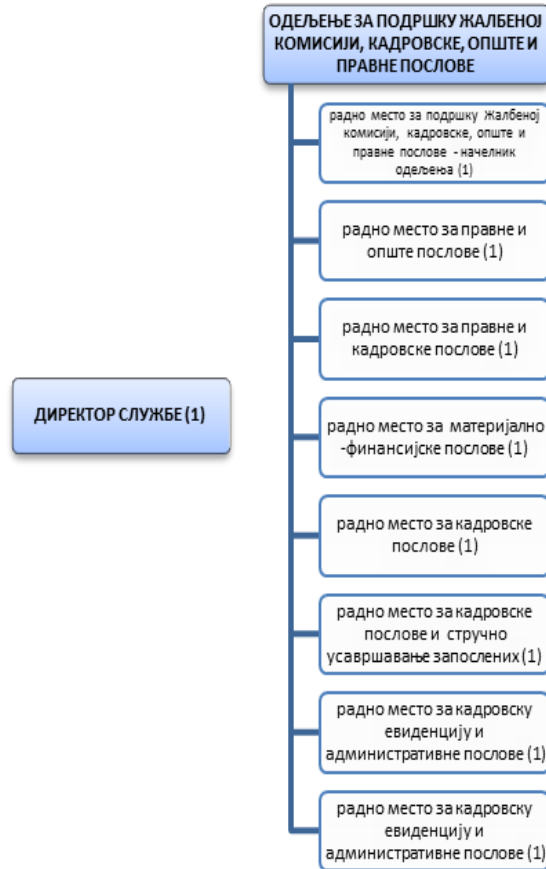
ОДЕЉЕЊЕ ЗА ПОДРШКУ ЖАЛБЕНОЈ КОМИСИЈИ, КАДРОВСКЕ, ОПШТЕ И ПРАВНЕ ПОСЛОВЕ

радно место за подршку Жалбеној комисији, кадровске, опште и правне послове - начелник одељења (1)

радно место за правне и опште послове (1)

радно место за правне и кадровске послове (1)

ДИРЕКТОР СЛУЖБЕ (1)

радно место за материјално -финансијске послове (1)

радно место за кадровске послове (1)

радно место за кадровске послове и стручно усавршавање запослених (1)

радно место за кадровску евиденцију и административне послове (1)

радно место за кадровску евиденцију и административне послове (1)